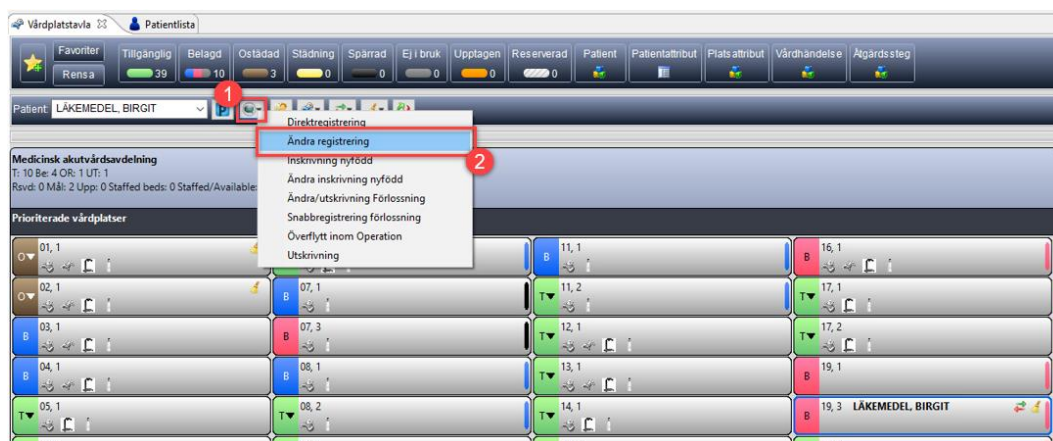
Vårdplatstavla ☒ Patientlista

Favoriter
Rensa
Tillgänglig 39
Belagd 10
Ostädad 3
Städning 0
Spärrad 0
Ej i bruk 0
Upptagen 0
Reserverad 0
Patient
Patientattribut
Platsattribut
Vårdhändelse
Åtgärdssteg

Patient: LÄKEMEDEL, BIRGIT

1

Direktregistrering
Ändra registrering
Inskrivning nyfödd
Ändra inskrivning nyfödd
Ändra/utskrivning Förlossning
Snabbregistrering förlossning
Överflytt inom Operation
Utskrivning

2

Medicinsk akutvårdsavdelning
T: 10 Be: 4 OR: 1 UT: 1
Rsvd: 0 Mål: 2 Upp: 0 Staffed beds: 0 Staffed/Available:

Prioriterade vårdplatser

| | | | |
|---|---|---|---|
| O 01, 1 | | B 11, 1 | B 16, 1 |
| O 02, 1 | B 07, 1 | T 11, 2 | T 17, 1 |
| B 03, 1 | B 07, 3 | T 12, 1 | T 17, 2 |
| B 04, 1 | B 08, 1 | T 13, 1 | B 19, 1 |
| T 05, 1 | T 08, 2 | T 14, 1 | B 19, 3 LÄKEMEDEL, BIRGIT |